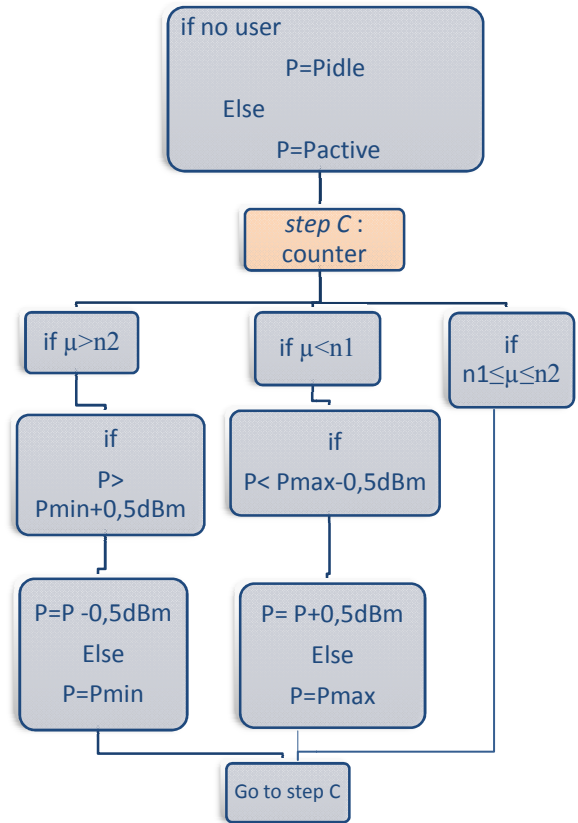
if no user
P=Pidle
Else
P=Pactive

*step C* : counter

if $\mu>n2$

if $\mu<n1$

if $n1\leq\mu\leq n2$

if
P>
Pmin+0,5dBm

if
P< Pmax-0,5dBm

P=P -0,5dBm
Else
P=Pmin

P= P+0,5dBm
Else
P=Pmax

Go to step C